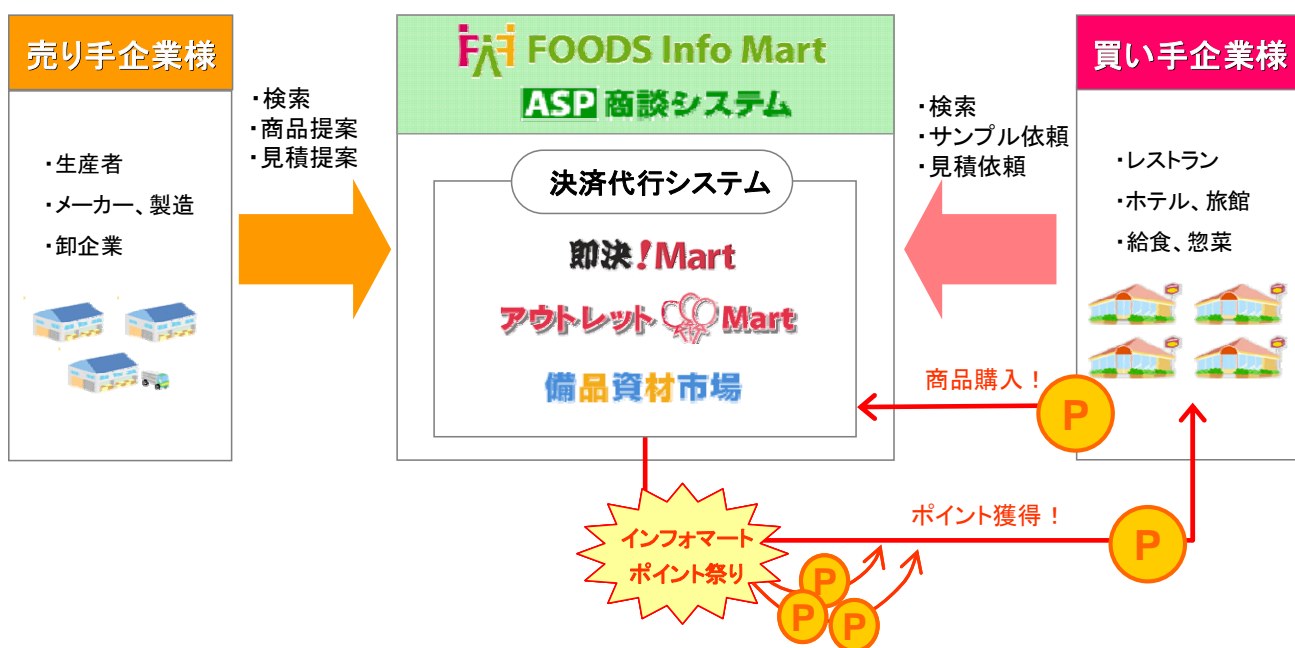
売り手企業様

・生産者
・メーカー、製造
・卸企業

・検索
・商品提案
・見積提案

FOODS Info Mart
ASP 商談システム

決済代行システム

即決!Mart
アウトレットMart
備品資材市場

・検索
・サンプル依頼
・見積依頼

買い手企業様

・レストラン
・ホテル、旅館
・給食、惣菜

商品購入！
P

インフォマート
ポイント祭り

ポイント獲得！
P

P P P